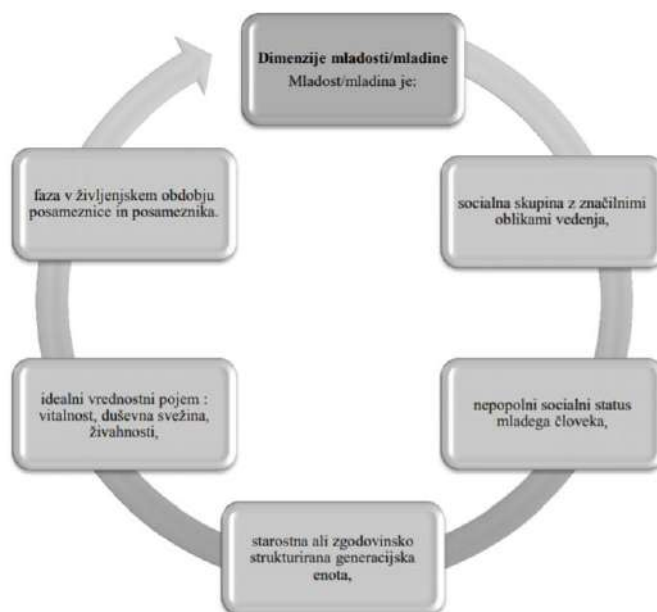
**Dimenzije mladosti/mladine**
Mladost/mladina je:

socialna skupina z značilnimi oblikami vedenja,

nepopolni socialni status mladega človeka,

starostna ali zgodovinsko strukturirana generacijska enota,

idealni vrednostni pojem : vitalnost, duševna svežina, živahnosti,

faza v življenjskem obdobju posameznice in posameznika.